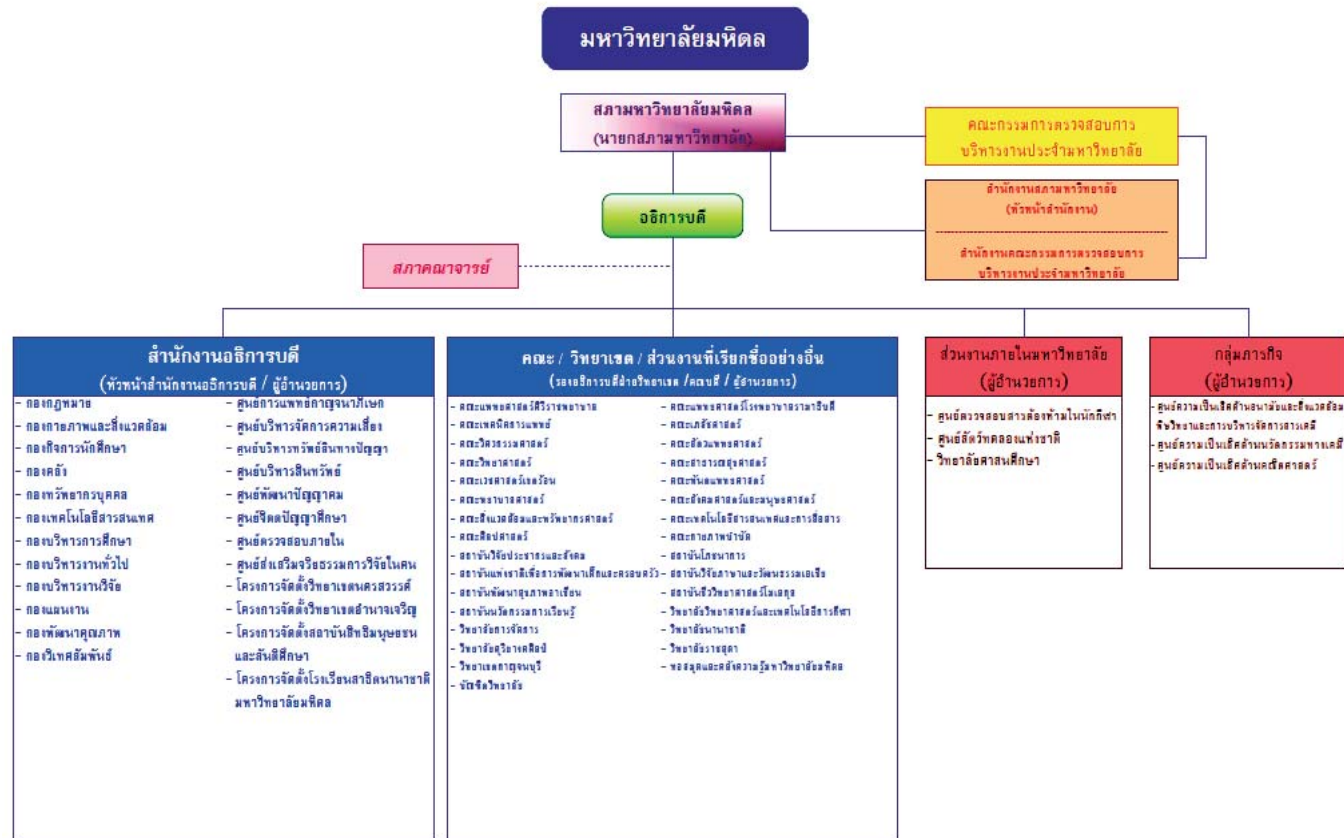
มหาวิทยาลัยมหิดล

สภามหาวิทยาลัยมหิดล
(นายกสภามหาวิทยาลัย)

คณะกรรมการตรวจสอบการบริหารงานประจำมหาวิทยาลัย

สำนักงานสภามหาวิทยาลัย
(หัวหน้าสำนักงาน)

สำนักงานคณะกรรมการตรวจสอบการบริหารงานประจำมหาวิทยาลัย

อธิการบดี

สภาคณาจารย์

สำนักงานอธิการบดี
(หัวหน้าสำนักงานอธิการบดี / ผู้อำนวยการ)

- กองกฎหมาย
- กองกายภาพและสิ่งแวดล้อม
- กองกิจการนักศึกษา
- กองคลัง
- กองทรัพยากรบุคคล
- กองเทคโนโลยีสารสนเทศ
- กองบริหารการศึกษา
- กองบริหารงานทั่วไป
- กองบริหารงานวิจัย
- กองแผนงาน
- กองพัฒนาคุณภาพ
- กองวิเทศสัมพันธ์

- ศูนย์การแพทย์กาญจนาภิเษก
- ศูนย์บริหารจัดการความเสี่ยง
- ศูนย์บริหารทรัพย์สินทางปัญญา
- ศูนย์บริหารสินทรัพย์
- ศูนย์พัฒนาปัญญาคม
- ศูนย์จิตตปัญญาศึกษา
- ศูนย์ตรวจสอบภายใน
- ศูนย์ส่งเสริมจริยธรรมการวิจัยในคน
- โครงการจัดตั้งวิทยาเขตนครสวรรค์
- โครงการจัดตั้งวิทยาเขตอำนาจเจริญ
- โครงการจัดตั้งสถาบันสิทธิมนุษยชนและสันติศึกษา
- โครงการจัดตั้งโรงเรียนสาธิตนานาชาติมหาวิทยาลัยมหิดล

คณะ / วิทยาเขต / ส่วนงานที่เรียกชื่ออย่างอื่น
(รองอธิการบดีฝ่ายวิทยาเขต /คณบดี / ผู้อำนวยการ)

- คณะแพทยศาสตร์ศิริราชพยาบาล
- คณะเภสัชกรรมแพทย์
- คณะวิศวกรรมศาสตร์
- คณะวิทยาศาสตร์
- คณะเวชศาสตร์เขตร้อน
- คณะพยาบาลศาสตร์
- คณะสิ่งแวดล้อมและทรัพยากรศาสตร์
- คณะศิลปศาสตร์
- สถาบันวิจัยประชากรและสังคม
- สถาบันแห่งชาติเพื่อการพัฒนาเด็กและครอบครัว
- สถาบันพัฒนาสุขภาพอาเซียน
- สถาบันนวัตกรรมการเรียนรู้
- วิทยาลัยการจัดการ
- วิทยาลัยดุริยางคศิลป์
- วิทยาเขตกาญจนบุรี
- บัณฑิตวิทยาลัย

- คณะแพทยศาสตร์โรงพยาบาลรามาธิบดี
- คณะเภสัชศาสตร์
- คณะสัตวแพทยศาสตร์
- คณะสาธารณสุขศาสตร์
- คณะทันตแพทยศาสตร์
- คณะสังคมศาสตร์และมนุษยศาสตร์
- คณะเทคโนโลยีสารสนเทศและการสื่อสาร
- คณะกายภาพบำบัด
- สถาบันโภชนาการ
- สถาบันวิจัยภาษาและวัฒนธรรมเอเชีย
- สถาบันชีววิทยาศาสตร์โมเลกุล
- วิทยาลัยวิทยาศาสตร์และเทคโนโลยีการกีฬา
- วิทยาลัยนานาชาติ
- วิทยาลัยราชสุดา
- หอสมุดและคลังความรู้มหาวิทยาลัยมหิดล

ส่วนงานภายในมหาวิทยาลัย
(ผู้อำนวยการ)

- ศูนย์ตรวจสอบสารต้องห้ามในนักกีฬา
- ศูนย์สัตว์ทดลองแห่งชาติ
- วิทยาลัยศาสนศึกษา

กลุ่มภารกิจ
(ผู้อำนวยการ)

- ศูนย์ความเป็นเลิศด้านสนามัยและสิ่งแวดล้อม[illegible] ชีววิทยาและการบริหารจัดการสารเคมี
- ศูนย์ความเป็นเลิศด้านนวัตกรรมทางเคมี
- ศูนย์ความเป็นเลิศด้านคณิตศาสตร์